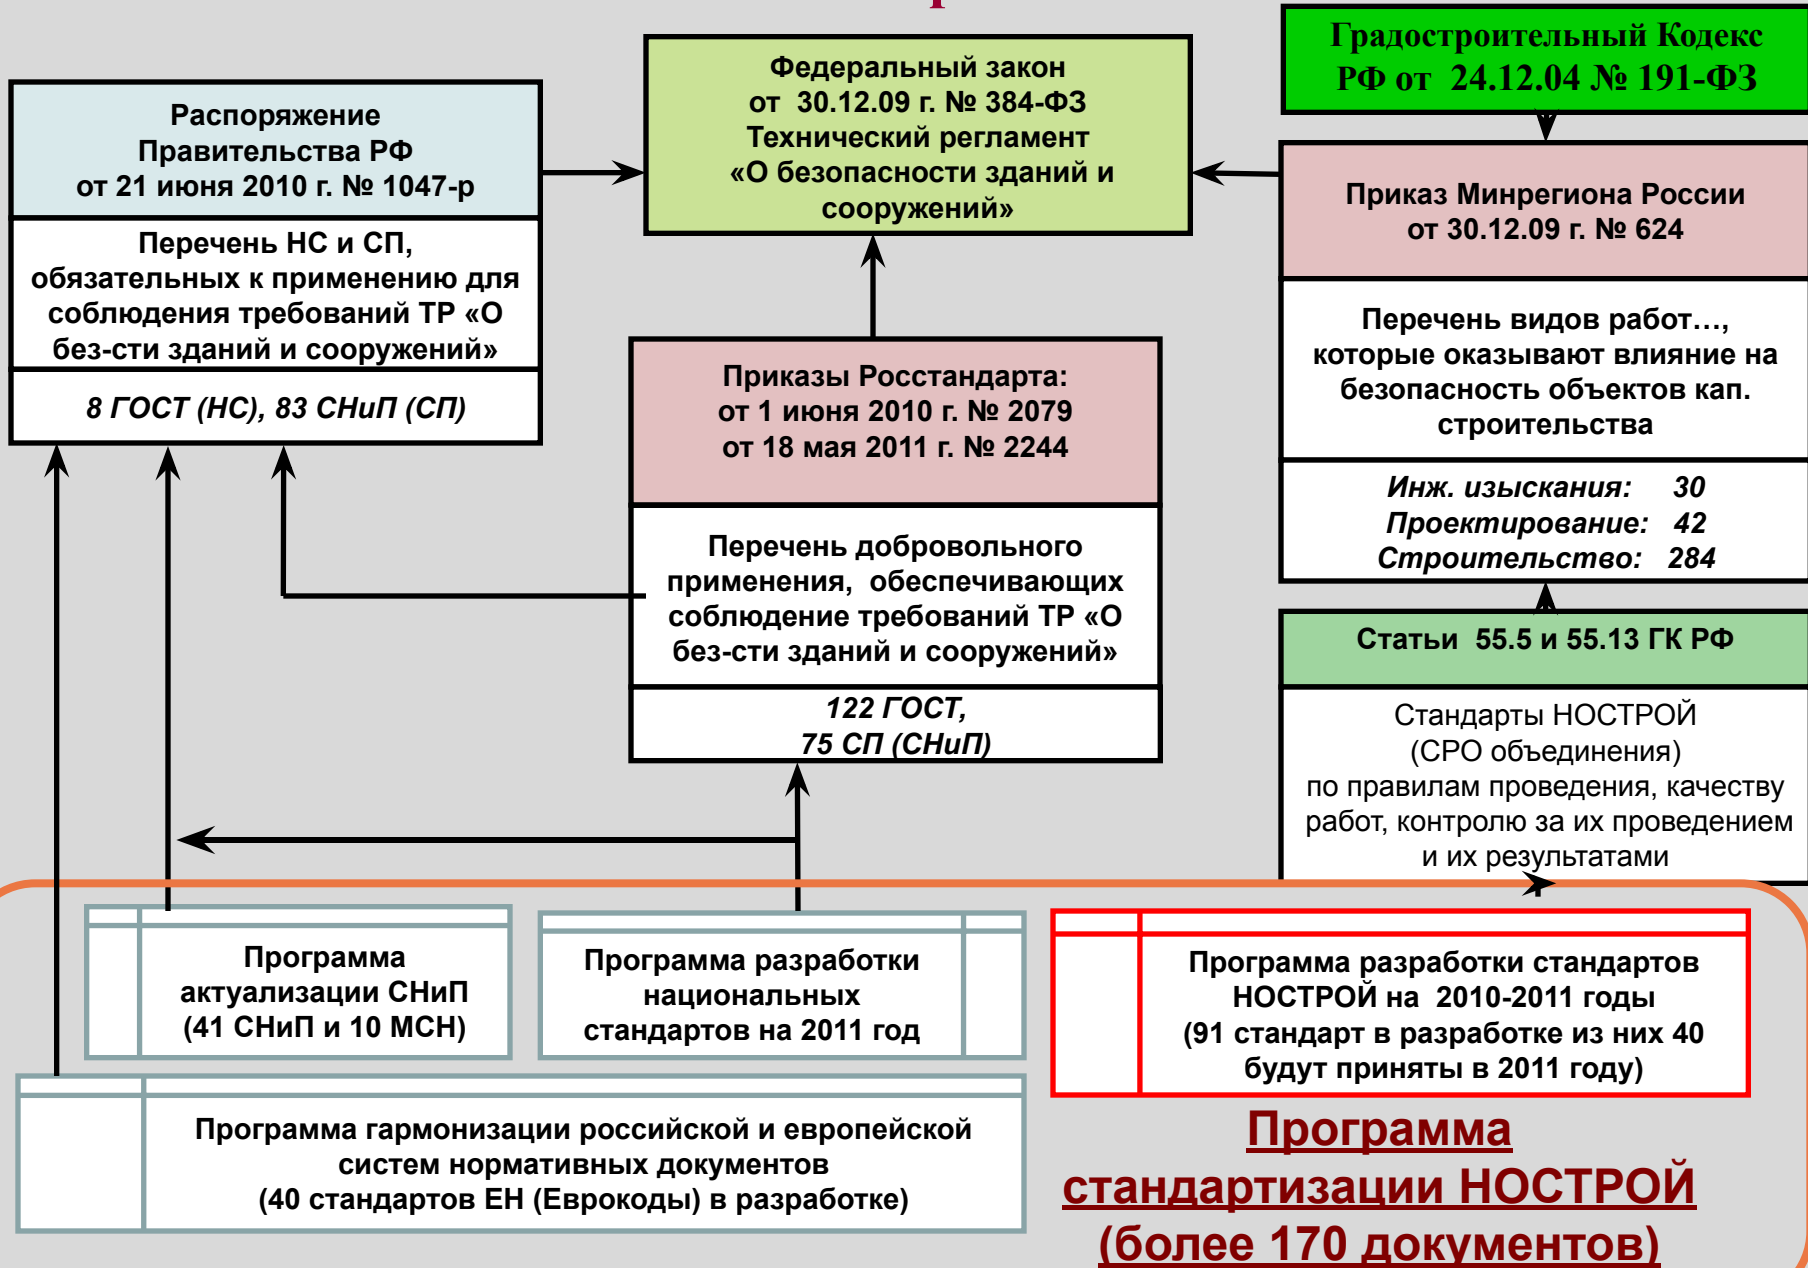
Федеральный закон
от 30.12.09 г. № 384-ФЗ
Технический регламент
«О безопасности зданий и сооружений»

Градостроительный Кодекс РФ от 24.12.04 № 191-ФЗ

Распоряжение Правительства РФ от 21 июня 2010 г. № 1047-р

Перечень НС и СП, обязательных к применению для соблюдения требований ТР «О без-сти зданий и сооружений»

8 ГОСТ (НС), 83 СНиП (СП)

Приказ Минрегиона России от 30.12.09 г. № 624

Перечень видов работ…, которые оказывают влияние на безопасность объектов кап. строительства

Инж. изыскания: 30
Проектирование: 42
Строительство: 284

Приказы Росстандарта:
от 1 июня 2010 г. № 2079
от 18 мая 2011 г. № 2244

Перечень добровольного применения, обеспечивающих соблюдение требований ТР «О без-сти зданий и сооружений»

122 ГОСТ,
75 СП (СНиП)

Статьи 55.5 и 55.13 ГК РФ

Стандарты НОСТРОЙ
(СРО объединения)
по правилам проведения, качеству работ, контролю за их проведением и их результатами

Программа актуализации СНиП (41 СНиП и 10 МСН)

Программа разработки национальных стандартов на 2011 год

Программа разработки стандартов НОСТРОЙ на 2010-2011 годы (91 стандарт в разработке из них 40 будут приняты в 2011 году)

Программа гармонизации российской и европейской систем нормативных документов (40 стандартов ЕН (Еврокоды) в разработке)

Программа стандартизации НОСТРОЙ (более 170 документов)